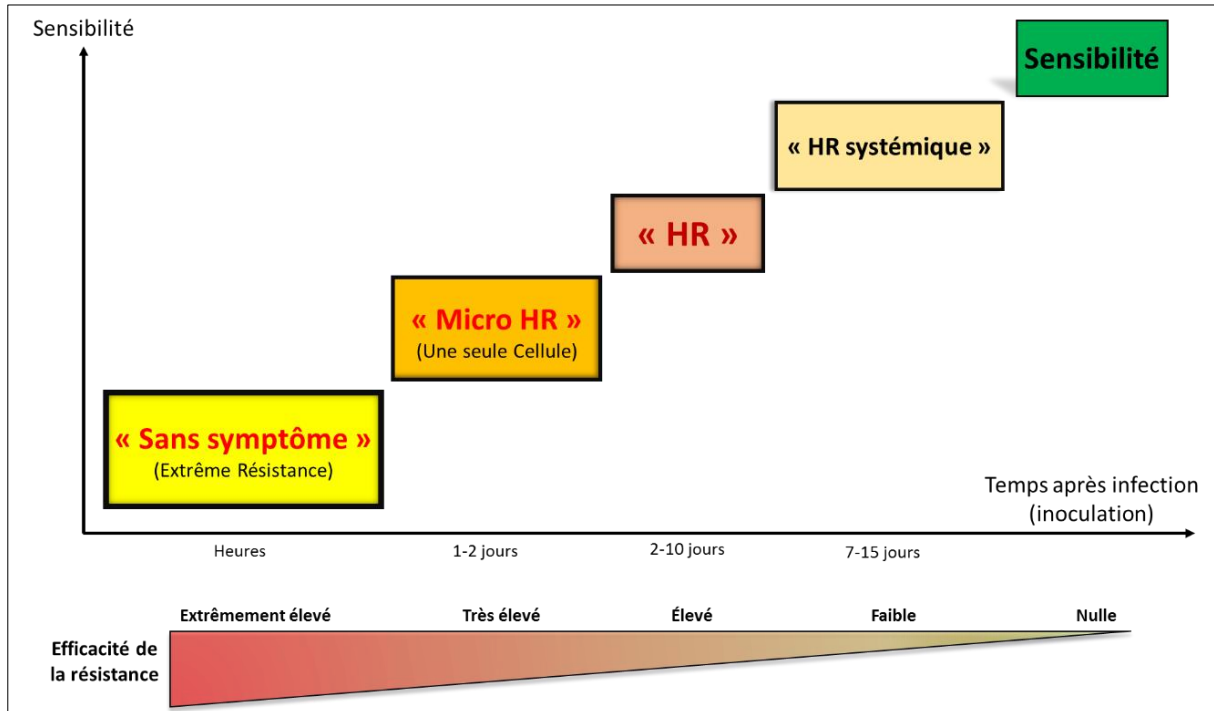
Sensibilité

Sensibilité

« HR systémique »

« HR »

« Micro HR »
(Une seule Cellule)

« Sans symptôme »
(Extrême Résistance)

Temps après infection (inoculation)

Heures

1-2 jours

2-10 jours

7-15 jours

Efficacité de la résistance

Extrêmement élevé

Très élevé

Élevé

Faible

Nulle